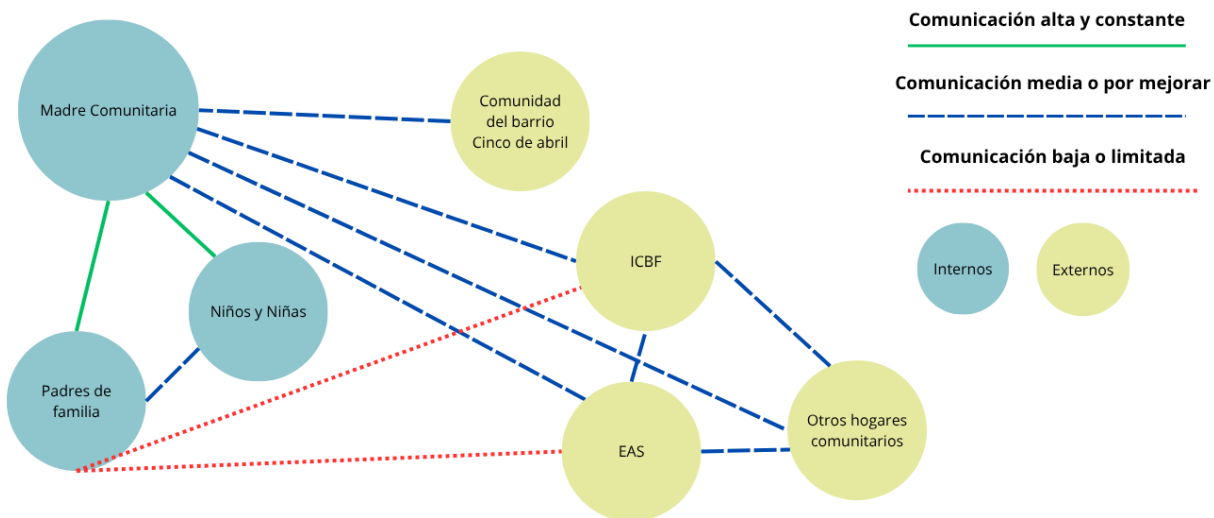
Comunicación alta y constante

Comunicación media o por mejorar

Comunicación baja o limitada

Internos

Externos

Madre Comunitaria

Comunidad del barrio Cinco de abril

ICBF

Niños y Niñas

Padres de familia

EAS

Otros hogares comunitarios